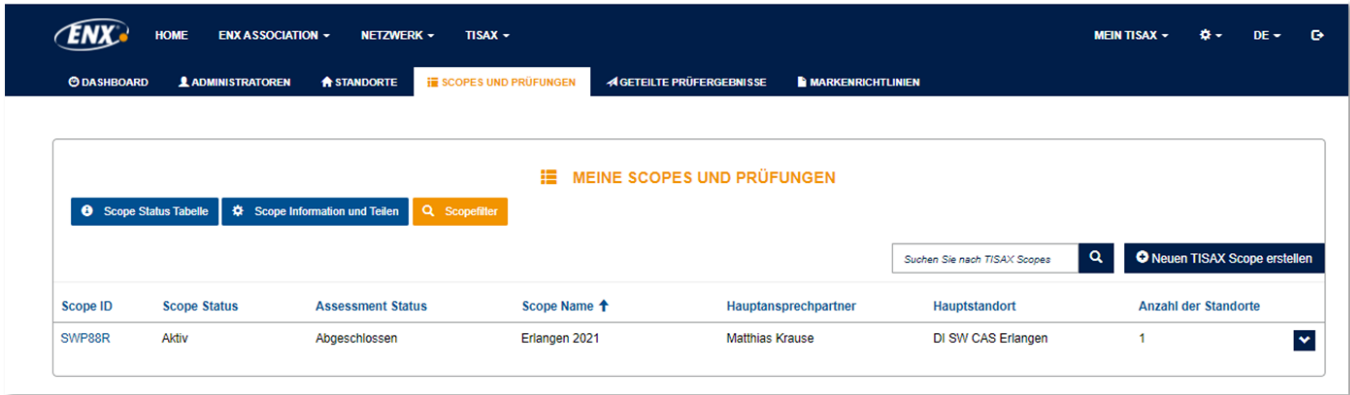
ENX HOME ENX ASSOCIATION NETZWERK TISAX MEIN TISAX DE

DASHBOARD ADMINISTRATOREN STANDORTE SCOPES UND PRÜFUNGEN GETEILTE PRÜFERGEBNISSE MARKENRICHTLINIEN

MEINE SCOPES UND PRÜFUNGEN

Scope Status Tabelle Scope Information und Teilen Scopefilter

Suchen Sie nach TISAX Scopes

Neuen TISAX Scope erstellen

| Scope ID | Scope Status | Assessment Status | Scope Name | Hauptansprechpartner | Hauptstandort | Anzahl der Standorte |
|---|---|---|---|---|---|---|
| SWP88R | Aktiv | Abgeschlossen | Erlangen 2021 | Matthias Krause | DI SW CAS Erlangen | 1 |